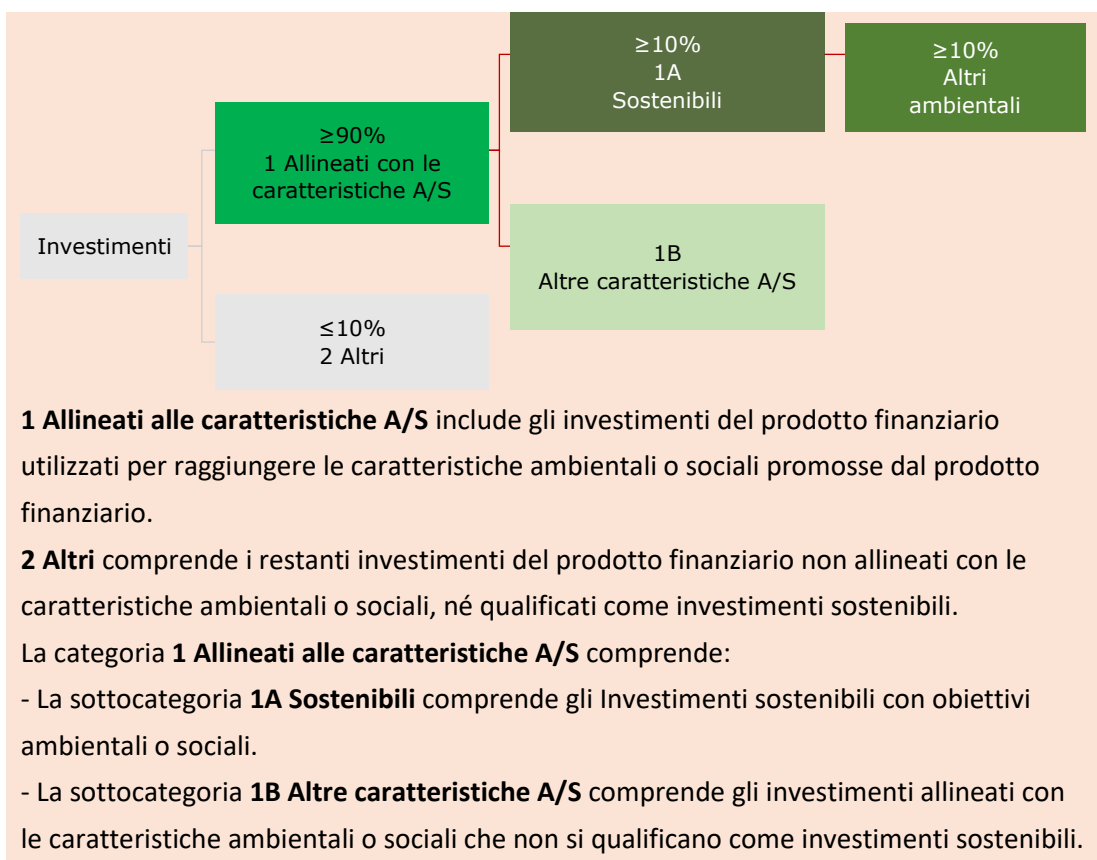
Investimenti

≥90%
1 Allineati con le caratteristiche A/S

≤10%
2 Altri

≥10%
1A
Sostenibili

≥10%
Altri ambientali

1B
Altre caratteristiche A/S

**1 Allineati alle caratteristiche A/S** include gli investimenti del prodotto finanziario utilizzati per raggiungere le caratteristiche ambientali o sociali promosse dal prodotto finanziario.

**2 Altri** comprende i restanti investimenti del prodotto finanziario non allineati con le caratteristiche ambientali o sociali, né qualificati come investimenti sostenibili.

La categoria **1 Allineati alle caratteristiche A/S** comprende:

- La sottocategoria **1A Sostenibili** comprende gli Investimenti sostenibili con obiettivi ambientali o sociali.

- La sottocategoria **1B Altre caratteristiche A/S** comprende gli investimenti allineati con le caratteristiche ambientali o sociali che non si qualificano come investimenti sostenibili.